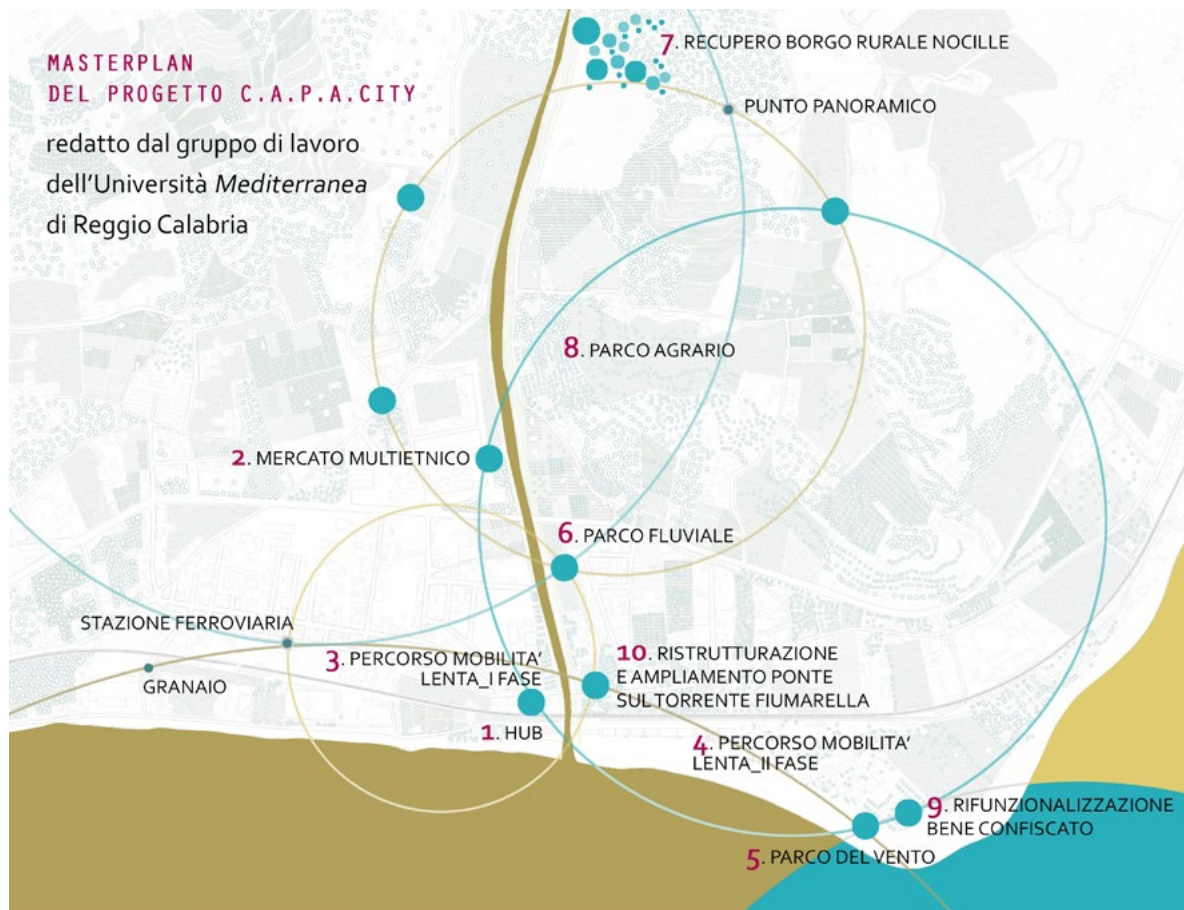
MASTERPLAN
DEL PROGETTO C.A.P.A.CITY

redatto dal gruppo di lavoro dell'Università *Mediterranea* di Reggio Calabria

7. RECUPERO BORGO RURALE NOCILLE

PUNTO PANORAMICO

8. PARCO AGRARIO

2. MERCATO MULTIETNICO

6. PARCO FLUVIALE

STAZIONE FERROVIARIA

GRANAIO

3. PERCORSO MOBILITA' LENTA_I FASE

10. RISTRUTTURAZIONE E AMPLIAMENTO PONTE SUL TORRENTE FIUMARELLA

1. HUB

4. PERCORSO MOBILITA' LENTA_II FASE

9. RIFUNZIONALIZZAZIONE BENE CONFISCATO

5. PARCO DEL VENTO